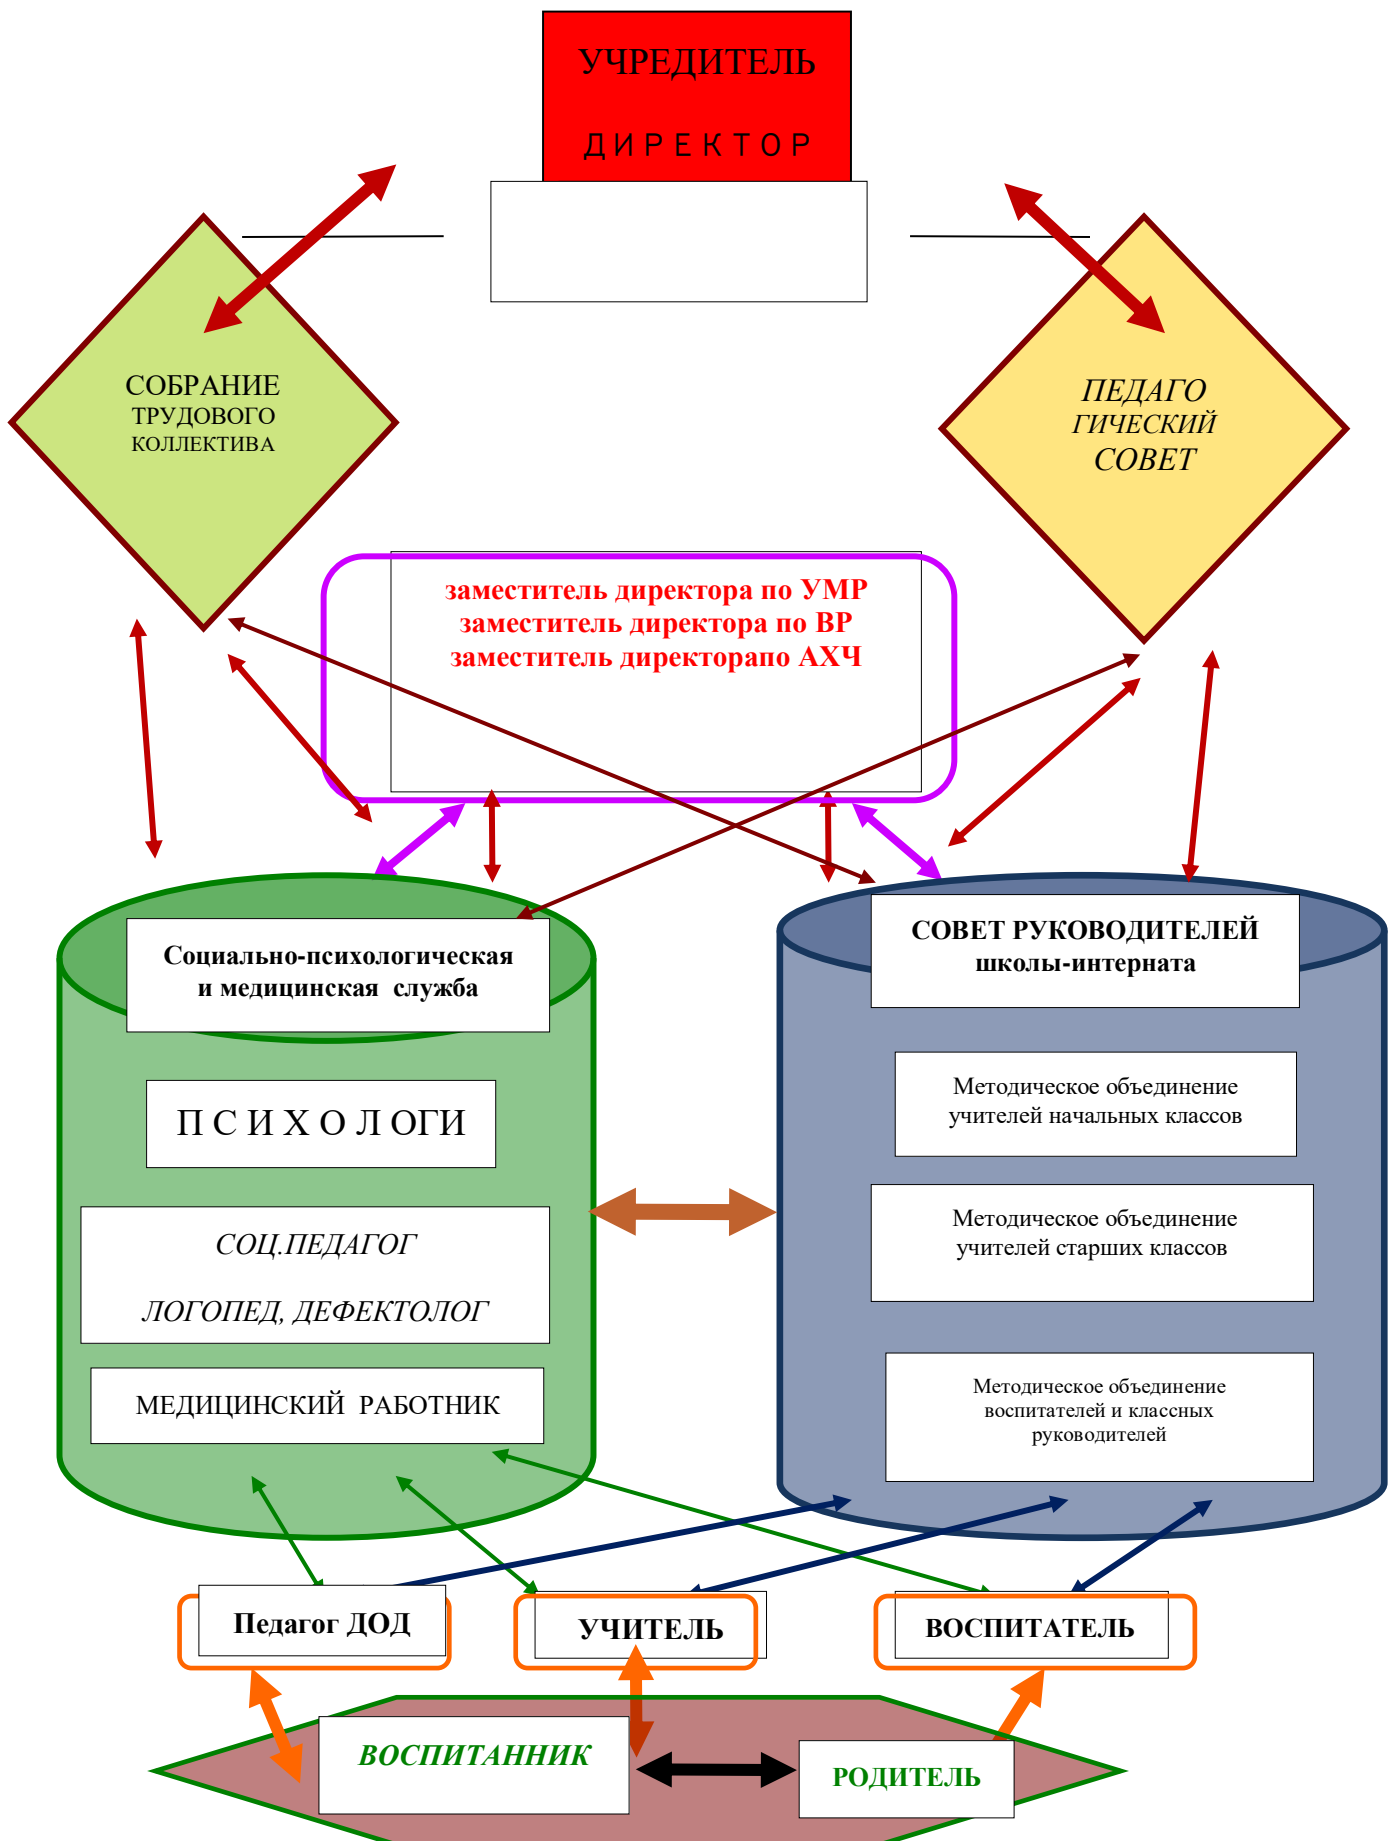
УЧРЕДИТЕЛЬ

ДИРЕКТОР

СОБРАНИЕ ТРУДОВОГО КОЛЛЕКТИВА

ПЕДАГО ГИЧЕСКИЙ СОВЕТ

заместитель директора по УМР
заместитель директора по ВР
заместитель директорапо АХЧ

Социально-психологическая и медицинская служба

П С И Х О Л ОГИ

СОЦ.ПЕДАГОГ

ЛОГОПЕД, ДЕФЕКТОЛОГ

МЕДИЦИНСКИЙ РАБОТНИК

СОВЕТ РУКОВОДИТЕЛЕЙ школы-интерната

Методическое объединение учителей начальных классов

Методическое объединение учителей старших классов

Методическое объединение воспитателей и классных руководителей

Педагог ДОД

УЧИТЕЛЬ

ВОСПИТАТЕЛЬ

ВОСПИТАННИК

РОДИТЕЛЬ